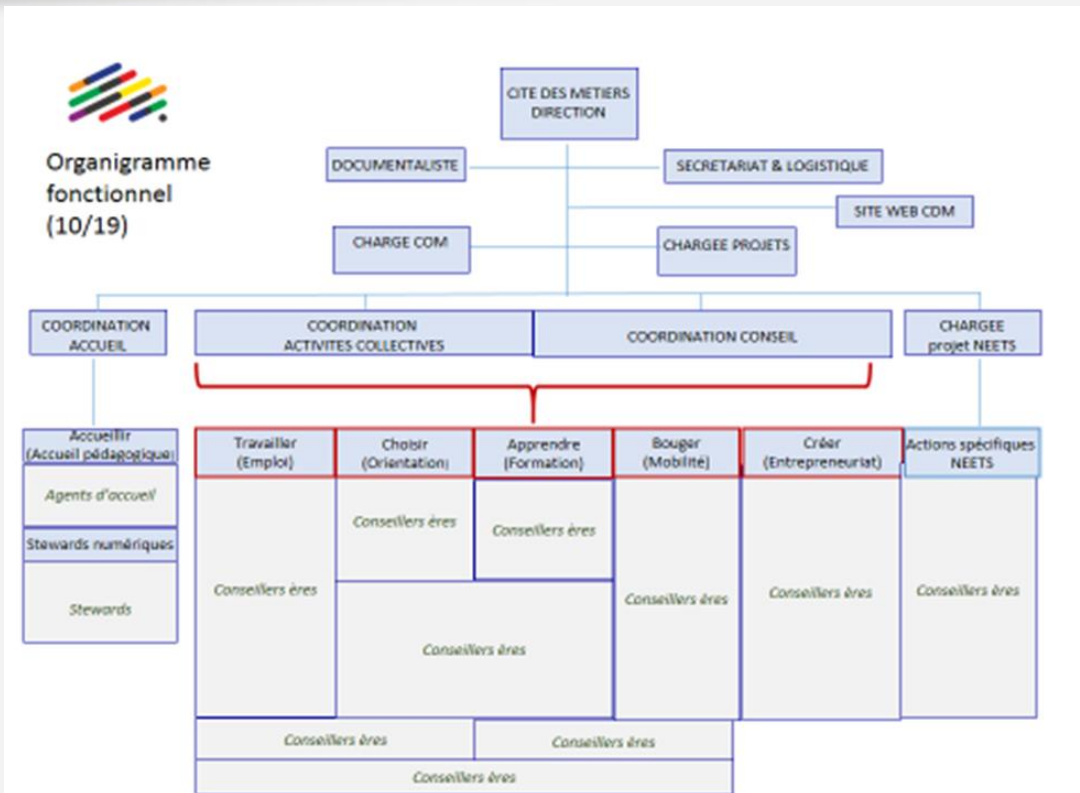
Organigramme fonctionnel (10/19)

CITE DES METIERS DIRECTION

DOCUMENTALISTE

SECRETARIAT & LOGISTIQUE

SITE WEB CDM

CHARGE COM

CHARGEE PROJETS

COORDINATION ACCUEIL

COORDINATION ACTIVITES COLLECTIVES

COORDINATION CONSEIL

CHARGEE projet NEETS

Accueillir (Accueil pédagogique)

Agents d'accueil

Stewards numériques

Stewards

Travailler (Emploi)

Choisir (Orientation)

Apprendre (Formation)

Bouger (Mobilité)

Créer (Entrepreneuriat)

Actions spécifiques NEETS

Conseillers ères

Conseillers ères

Conseillers ères

Conseillers ères

Conseillers ères

Conseillers ères

Conseillers ères

Conseillers ères

Conseillers ères

Conseillers ères